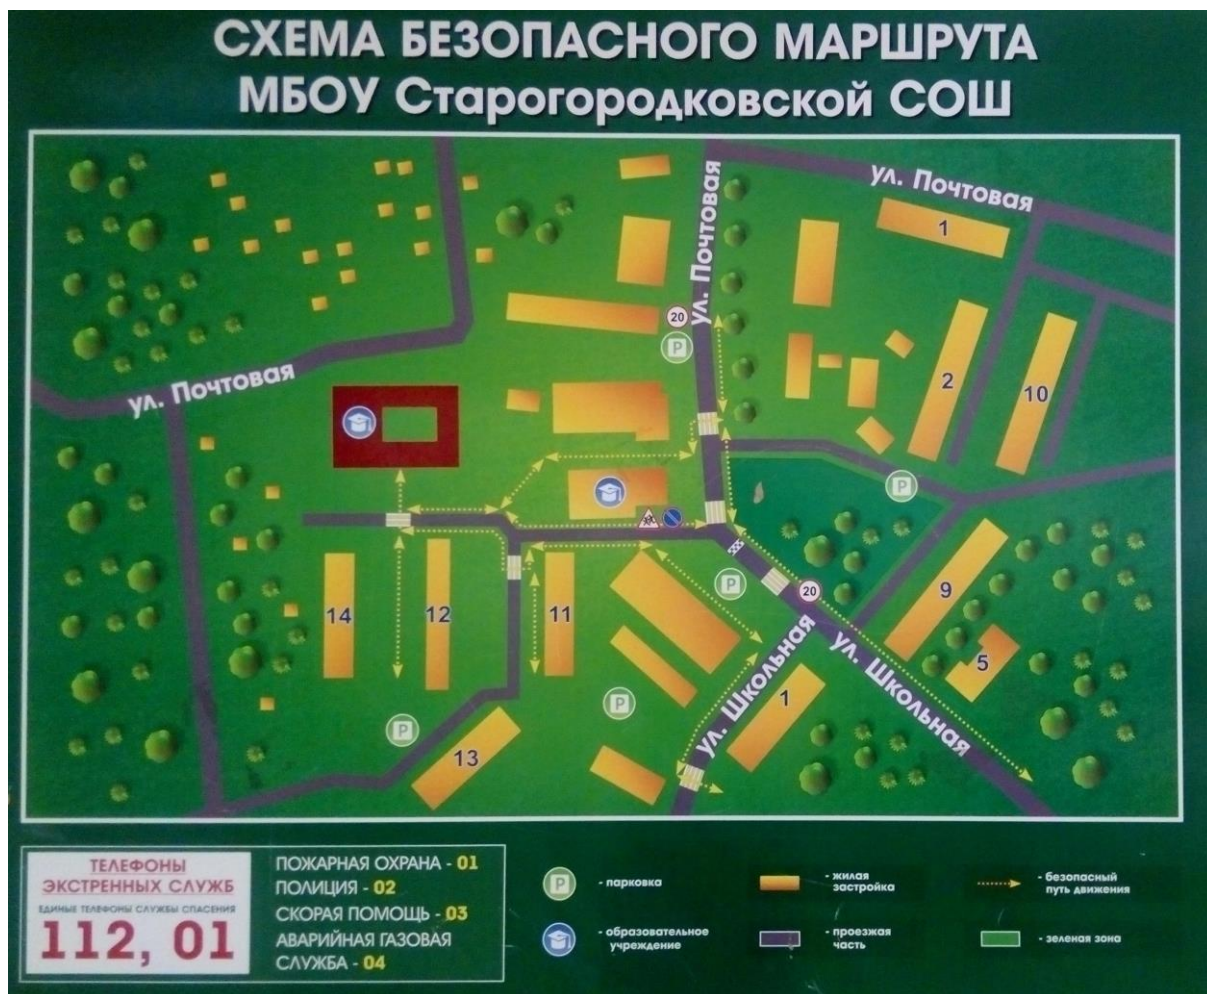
СХЕМА БЕЗОПАСНОГО МАРШРУТА
МБОУ Старогородковской СОШ

ул. Почтовая
ул. Почтовая
ул. Почтовая
ул. Школьная
ул. Школьная

20
P
1
2
10
P
9
5
20
P
14
12
11
1
P
13
P

ТЕЛЕФОНЫ ЭКСТРЕННЫХ СЛУЖБ
ЕДИНЫЕ ТЕЛЕФОНЫ СЛУЖБЫ СПАСЕНИЯ
112, 01

ПОЖАРНАЯ ОХРАНА - 01
ПОЛИЦИЯ - 02
СКОРАЯ ПОМОЩЬ - 03
АВАРИЙНАЯ ГАЗОВАЯ СЛУЖБА - 04

P - парковка
- образовательное учреждение
- жилая застройка
- проезжая часть
- безопасный путь движения
- зеленая зона